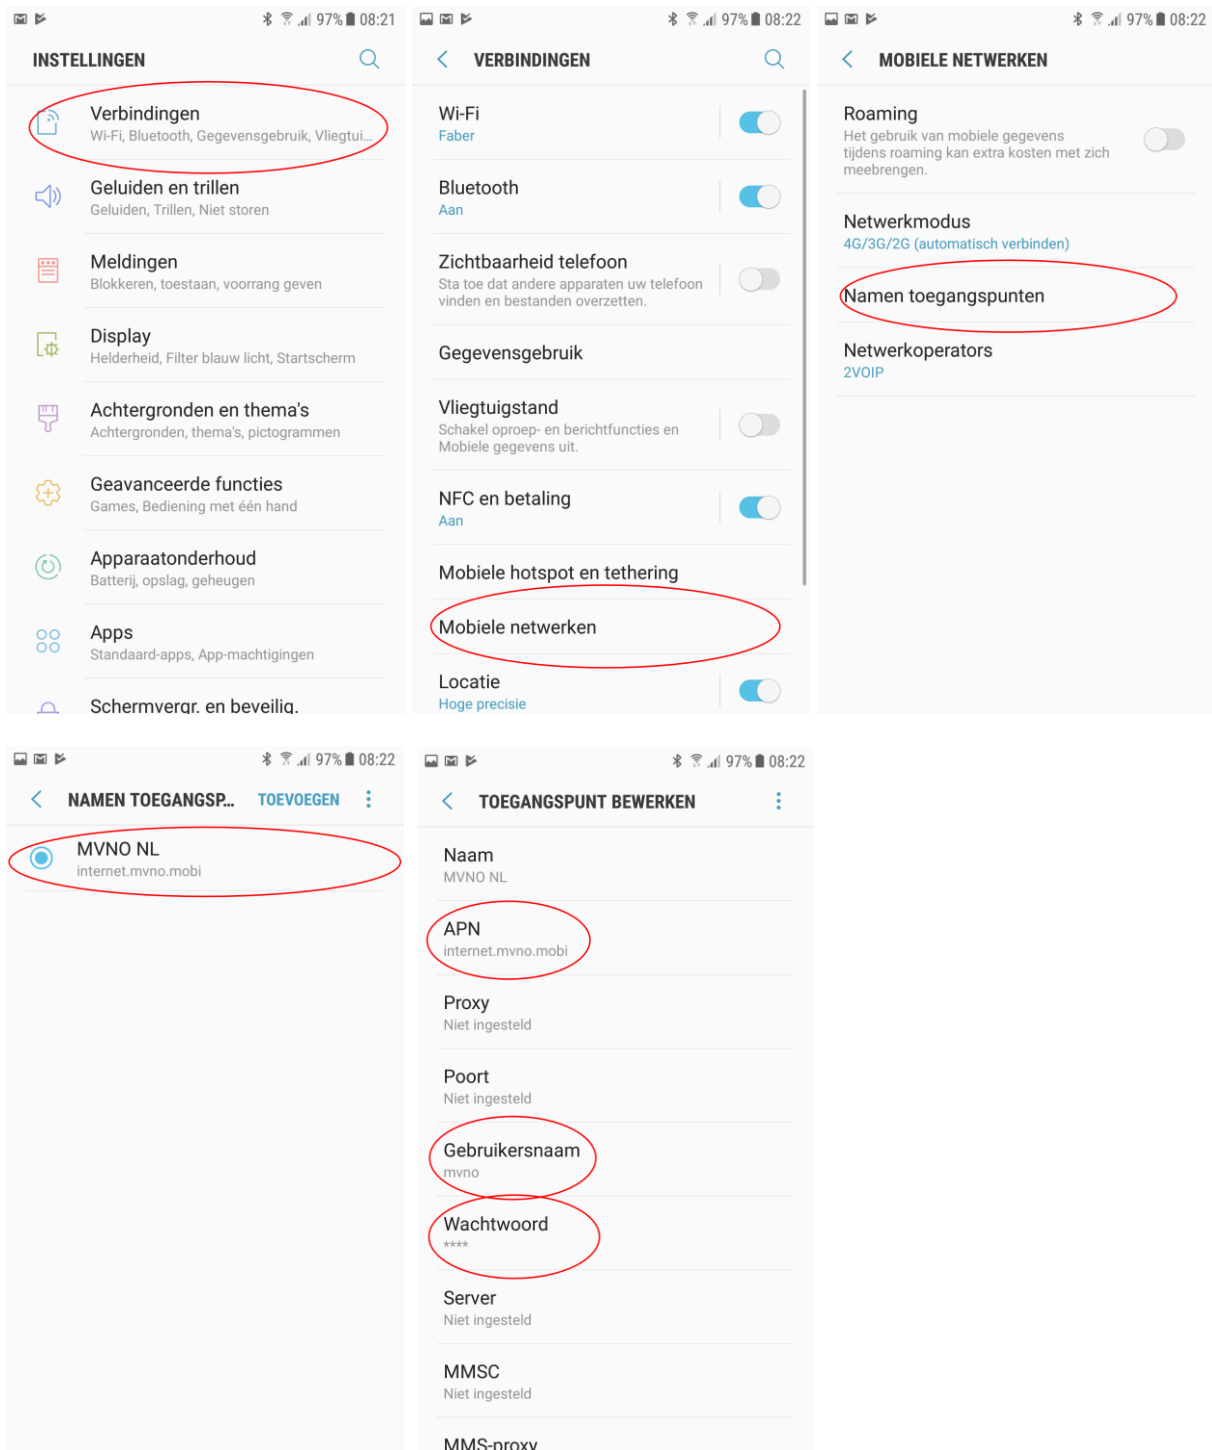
97% 08:21

INSTELLINGEN

Verbindingen
Wi-Fi, Bluetooth, Gegevensgebruik, Vliegtui...

Geluiden en trillen
Geluiden, Trillen, Niet storen

Meldingen
Blokkeren, toestaan, voorrang geven

Display
Helderheid, Filter blauw licht, Startscherm

Achtergronden en thema's
Achtergronden, thema's, pictogrammen

Geavanceerde functies
Games, Bediening met één hand

Apparaatonderhoud
Batterij, opslag, geheugen

Apps
Standaard-apps, App-machtigingen

Schermvergr. en beveilig.

97% 08:22

VERBINDINGEN

Wi-Fi
Faber

Bluetooth
Aan

Zichtbaarheid telefoon
Sta toe dat andere apparaten uw telefoon vinden en bestanden overzetten.

Gegevensgebruik

Vliegtuigstand
Schakel oproep- en berichtfuncties en Mobiele gegevens uit.

NFC en betaling
Aan

Mobiele hotspot en tethering

Mobiele netwerken

Locatie
Hoge precisie

97% 08:22

MOBIELE NETWERKEN

Roaming
Het gebruik van mobiele gegevens tijdens roaming kan extra kosten met zich meebrengen.

Netwerkmodus
4G/3G/2G (automatisch verbinden)

Namen toegangspunten

Netwerkoperators
2VOIP

97% 08:22

NAMEN TOEGANGSP... TOEVOEGEN

MVNO NL
internet.mvno.mobi

97% 08:22

TOEGANGSPUNT BEWERKEN

Naam
MVNO NL

APN
internet.mvno.mobi

Proxy
Niet ingesteld

Poort
Niet ingesteld

Gebruikersnaam
mvno

Wachtwoord
****

Server
Niet ingesteld

MMSC
Niet ingesteld

MMS-proxy